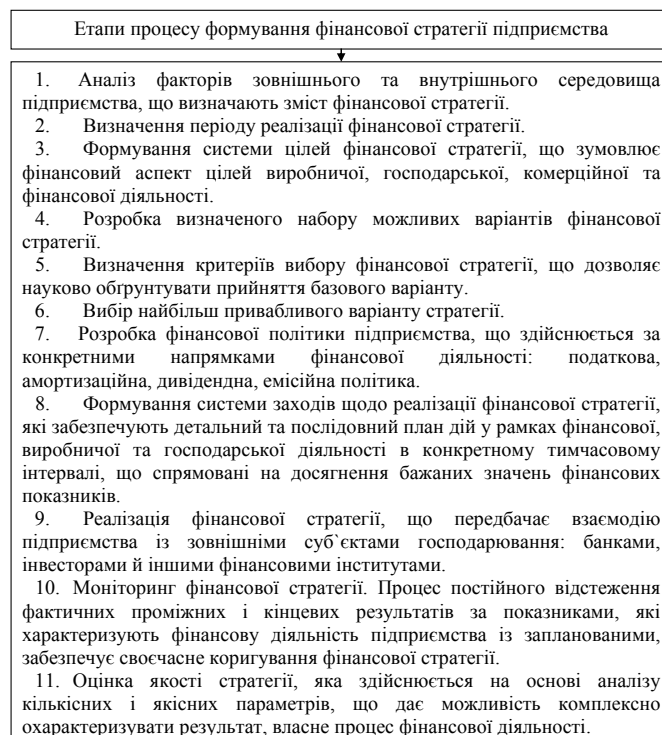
Етапи процесу формування фінансової стратегії підприємства

1. Аналіз факторів зовнішнього та внутрішнього середовища підприємства, що визначають зміст фінансової стратегії.
2. Визначення періоду реалізації фінансової стратегії.
3. Формування системи цілей фінансової стратегії, що зумовлює фінансовий аспект цілей виробничої, господарської, комерційної та фінансової діяльності.
4. Розробка визначеного набору можливих варіантів фінансової стратегії.
5. Визначення критеріїв вибору фінансової стратегії, що дозволяє науково обгрунтувати прийняття базового варіанту.
6. Вибір найбільш привабливого варіанту стратегії.
7. Розробка фінансової політики підприємства, що здійснюється за конкретними напрямками фінансової діяльності: податкова, амортизаційна, дивідендна, емісійна політика.
8. Формування системи заходів щодо реалізації фінансової стратегії, які забезпечують детальний та послідовний план дій у рамках фінансової, виробничої та господарської діяльності в конкретному тимчасовому інтервалі, що спрямовані на досягнення бажаних значень фінансових показників.
9. Реалізація фінансової стратегії, що передбачає взаємодію підприємства із зовнішніми суб`єктами господарювання: банками, інвесторами й іншими фінансовими інститутами.
10. Моніторинг фінансової стратегії. Процес постійного відстеження фактичних проміжних і кінцевих результатів за показниками, які характеризують фінансову діяльність підприємства із запланованими, забезпечує своєчасне коригування фінансової стратегії.
11. Оцінка якості стратегії, яка здійснюється на основі аналізу кількісних і якісних параметрів, що дає можливість комплексно охарактеризувати результат, власне процес фінансової діяльності.